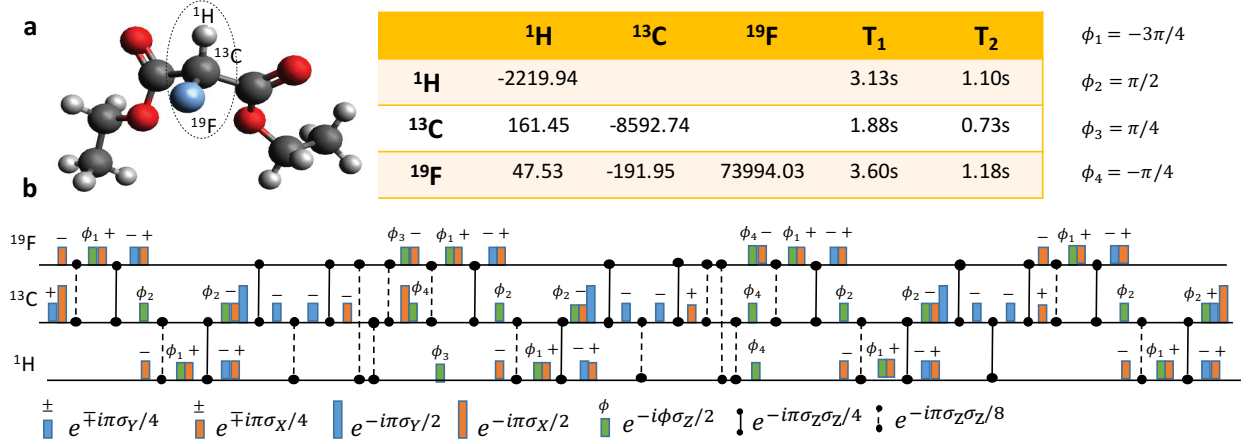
a

$^1$H

$^{13}$C

$^{19}$F

| | $^1$H | $^{13}$C | $^{19}$F | T$_1$ | T$_2$ |
|---|---|---|---|---|---|
| $^1$H | -2219.94 | | | 3.13s | 1.10s |
| $^{13}$C | 161.45 | -8592.74 | | 1.88s | 0.73s |
| $^{19}$F | 47.53 | -191.95 | 73994.03 | 3.60s | 1.18s |

$\phi_1 = -3\pi/4$

$\phi_2 = \pi/2$

$\phi_3 = \pi/4$

$\phi_4 = -\pi/4$

b

$^{19}$F

$^{13}$C

$^1$H

− $\phi_1$ + − + $\phi_3$ − $\phi_1$ + − + $\phi_4$ − $\phi_1$ + − + − $\phi_1$ + − +

+ $\phi_2$ $\phi_2$ − − − − $\phi_4$ $\phi_2$ $\phi_2$ − − − + $\phi_4$ $\phi_2$ $\phi_2$ − − − + $\phi_2$ $\phi_2$ +

− $\phi_1$ + − + $\phi_3$ − $\phi_1$ + − + $\phi_4$ − $\phi_1$ + − + − $\phi_1$ + − +

± $e^{\mp i\pi\sigma_Y/4}$ ± $e^{\mp i\pi\sigma_X/4}$ $e^{-i\pi\sigma_Y/2}$ $e^{-i\pi\sigma_X/2}$ $\phi$ $e^{-i\phi\sigma_Z/2}$ $e^{-i\pi\sigma_Z\sigma_Z/4}$ $e^{-i\pi\sigma_Z\sigma_Z/8}$